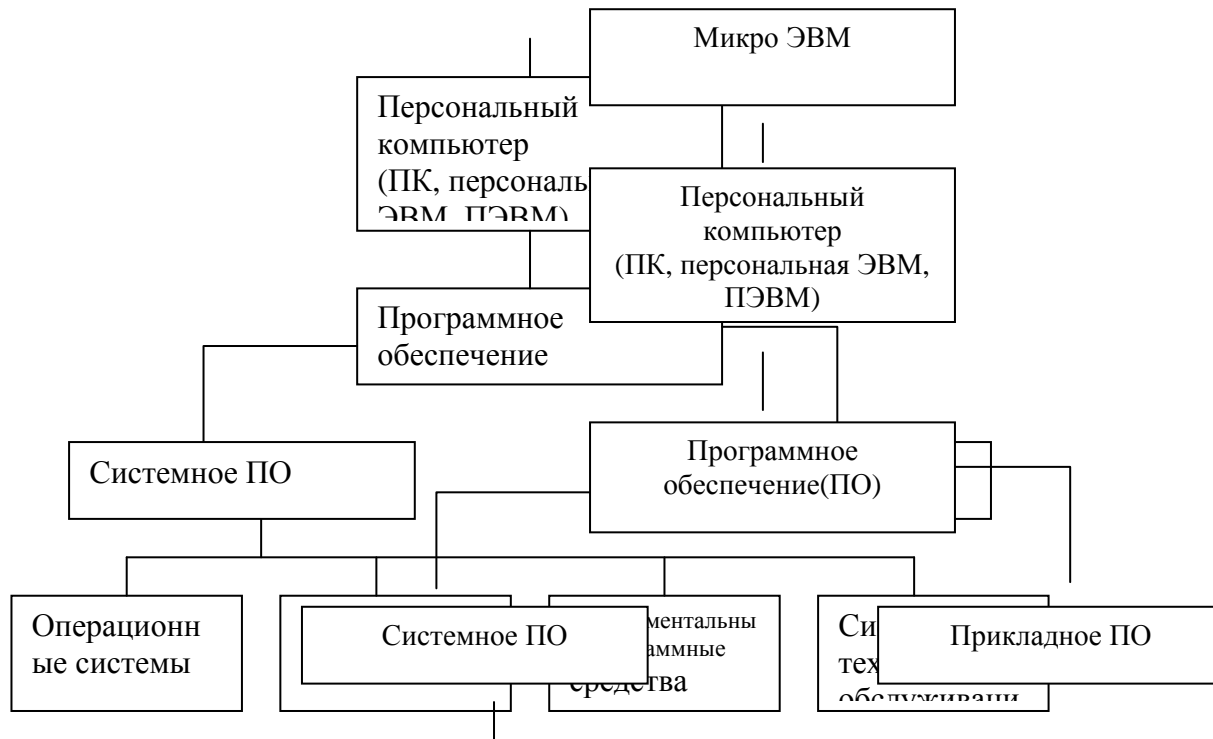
Микро ЭВМ

Персональный компьютер (ПК, персональ ЭВМ, ПЭВМ)

Персональный компьютер (ПК, персональная ЭВМ, ПЭВМ)

Программное обеспечение

Системное ПО

Программное обеспечение(ПО)

Операционные системы

Системное ПО

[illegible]ментальны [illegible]аммные средства

Си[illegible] тех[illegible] обслуживани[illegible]

Прикладное ПО